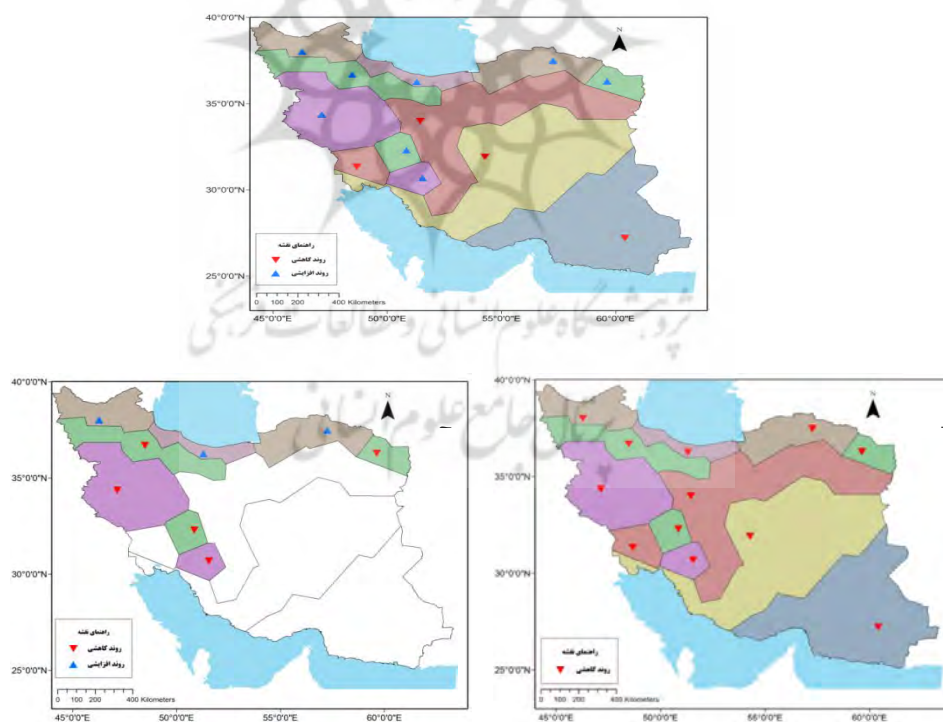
40°0'0"N
35°0'0"N
30°0'0"N
25°0'0"N
N
راهنمای نقشه
روند کاهشی
روند افزایشی
0 100 200 400 Kilometers
45°0'0"E 50°0'0"E 55°0'0"E 60°0'0"E

40°0'0"N
35°0'0"N
30°0'0"N
25°0'0"N
N
راهنمای نقشه
روند کاهشی
روند افزایشی
0 100 200 400 Kilometers
45°0'0"E 50°0'0"E 55°0'0"E 60°0'0"E

40°0'0"N
35°0'0"N
30°0'0"N
25°0'0"N
N
راهنمای نقشه
روند کاهشی
0 100 200 400 Kilometers
45°0'0"E 50°0'0"E 55°0'0"E 60°0'0"E

پژوهشگاه علوم انسانی و مطالعات فرهنگی
پرتال جامع علوم انسانی